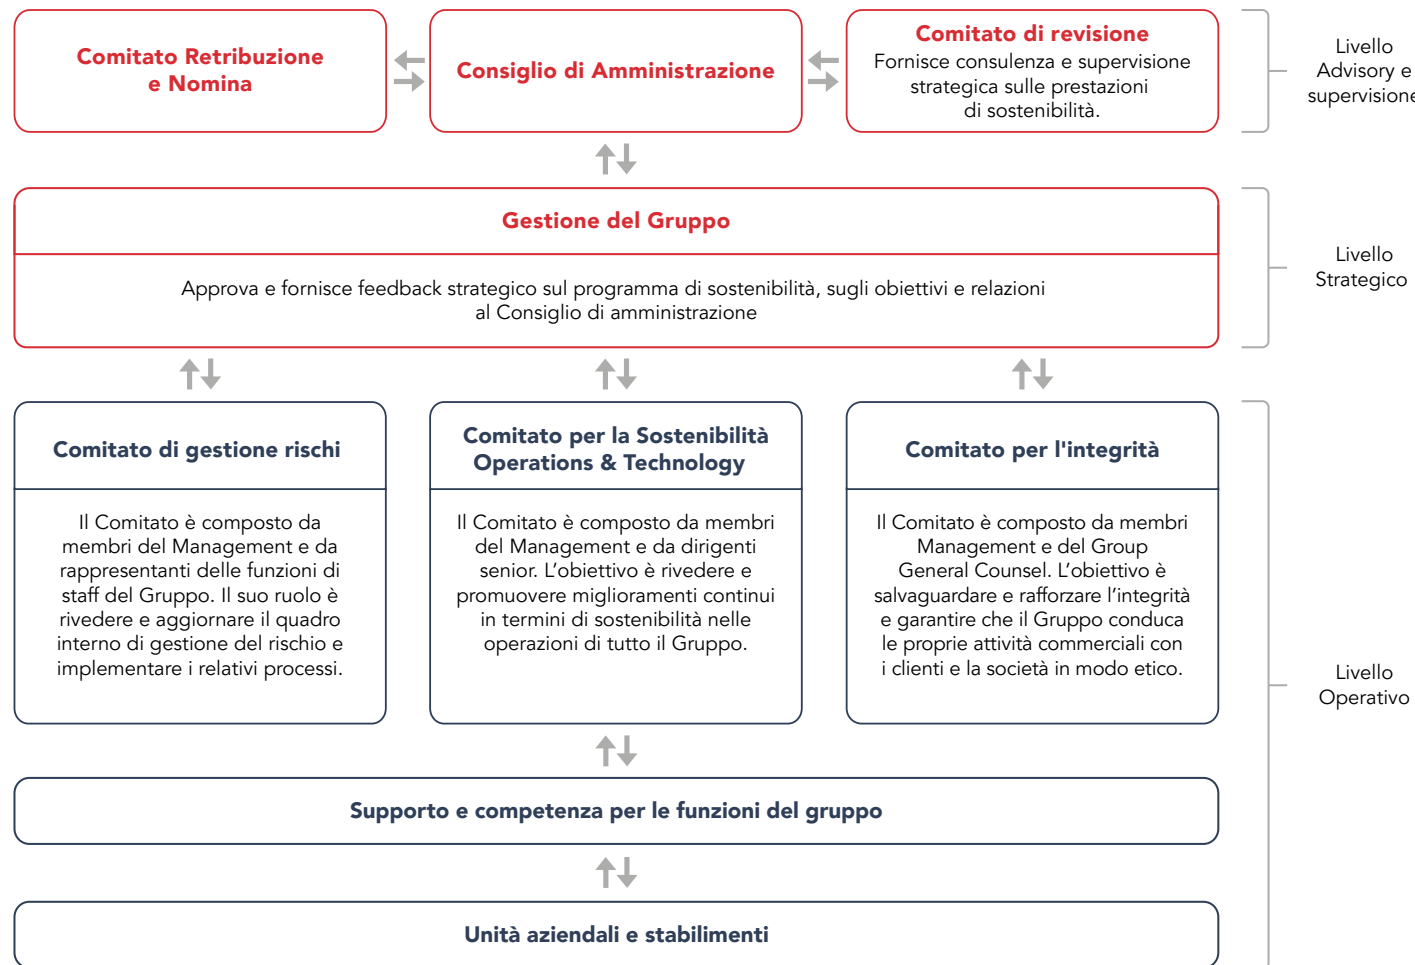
Comitato Retribuzione e Nomina

Consiglio di Amministrazione

Comitato di revisione
Fornisce consulenza e supervisione strategica sulle prestazioni di sostenibilità.

Livello Advisory e supervisione

Gestione del Gruppo

Approva e fornisce feedback strategico sul programma di sostenibilità, sugli obiettivi e relazioni al Consiglio di amministrazione

Livello Strategico

Comitato di gestione rischi

Il Comitato è composto da membri del Management e da rappresentanti delle funzioni di staff del Gruppo. Il suo ruolo è rivedere e aggiornare il quadro interno di gestione del rischio e implementare i relativi processi.

Comitato per la Sostenibilità Operations & Technology

Il Comitato è composto da membri del Management e da dirigenti senior. L'obiettivo è rivedere e promuovere miglioramenti continui in termini di sostenibilità nelle operazioni di tutto il Gruppo.

Comitato per l'integrità

Il Comitato è composto da membri Management e del Group General Counsel. L'obiettivo è salvaguardare e rafforzare l'integrità e garantire che il Gruppo conduca le proprie attività commerciali con i clienti e la società in modo etico.

Livello Operativo

Supporto e competenza per le funzioni del gruppo

Unità aziendali e stabilimenti